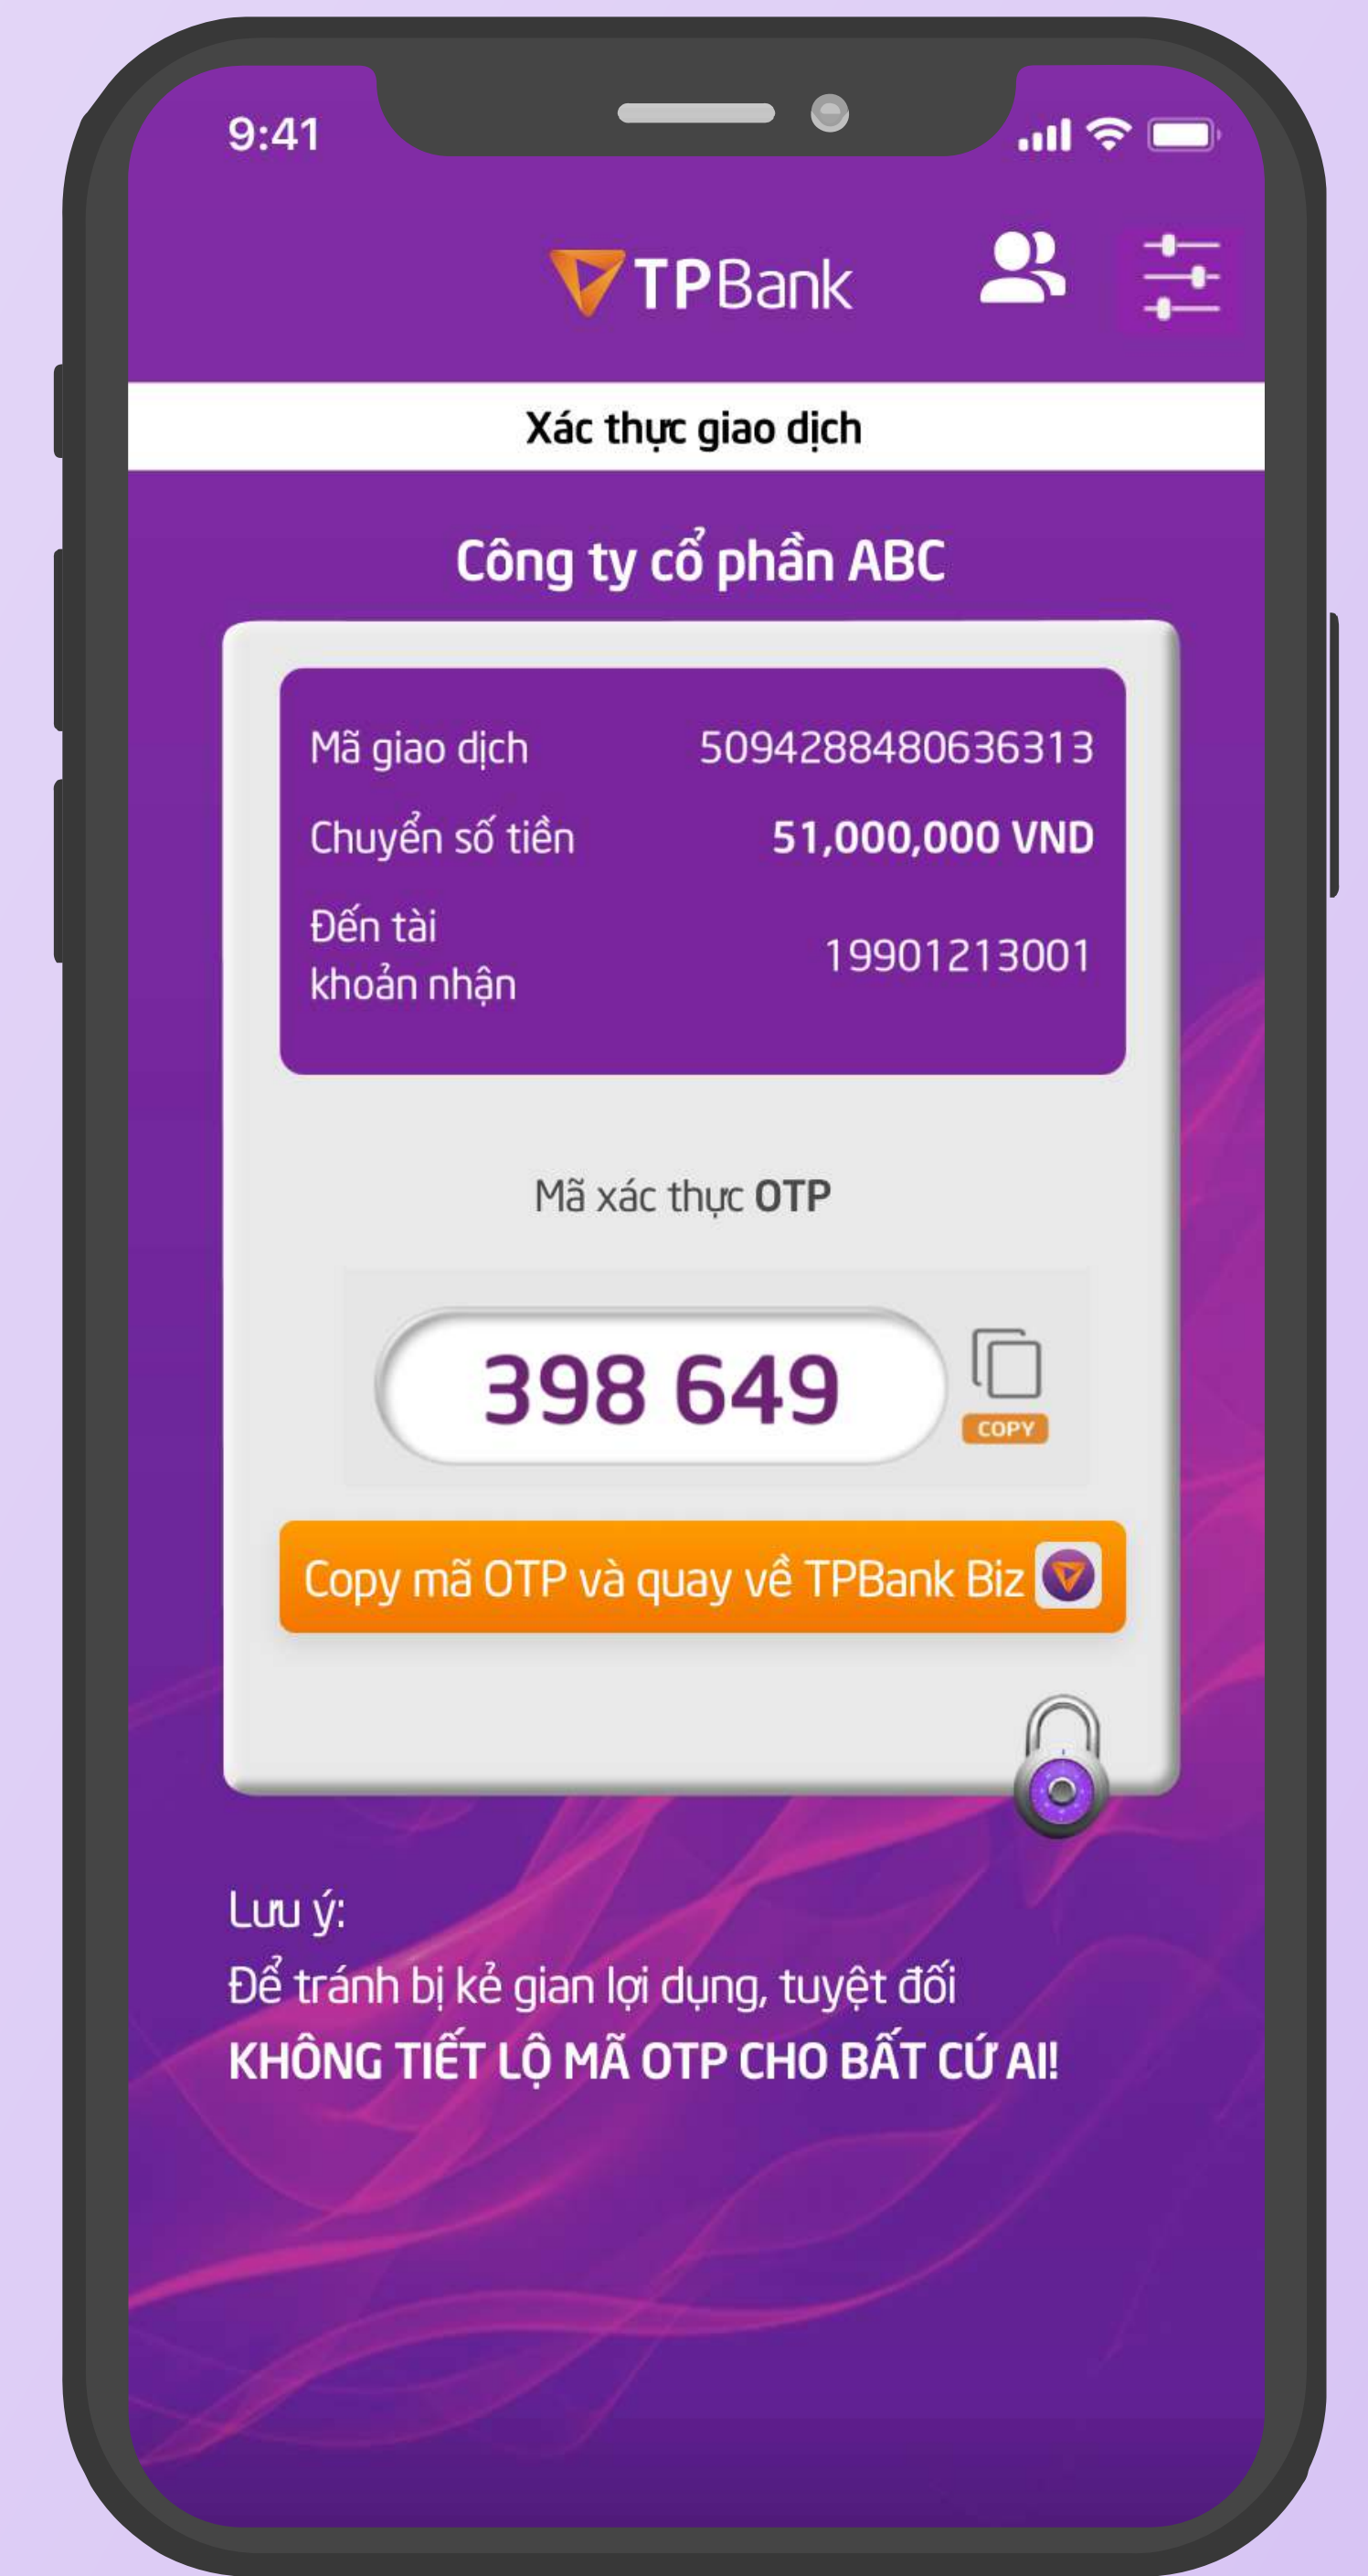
9:41

TPBank

Xác thực giao dịch

Công ty cổ phần ABC

| | |
|---|---|
| Mã giao dịch | 5094288480636313 |
| Chuyển số tiền | 51,000,000 VND |
| Đến tài khoản nhận | 19901213001 |

Mã xác thực OTP

398 649

COPY

Copy mã OTP và quay về TPBank Biz

Lưu ý:
Để tránh bị kẻ gian lợi dụng, tuyệt đối
KHÔNG TIẾT LỘ MÃ OTP CHO BẤT CỨ AI!